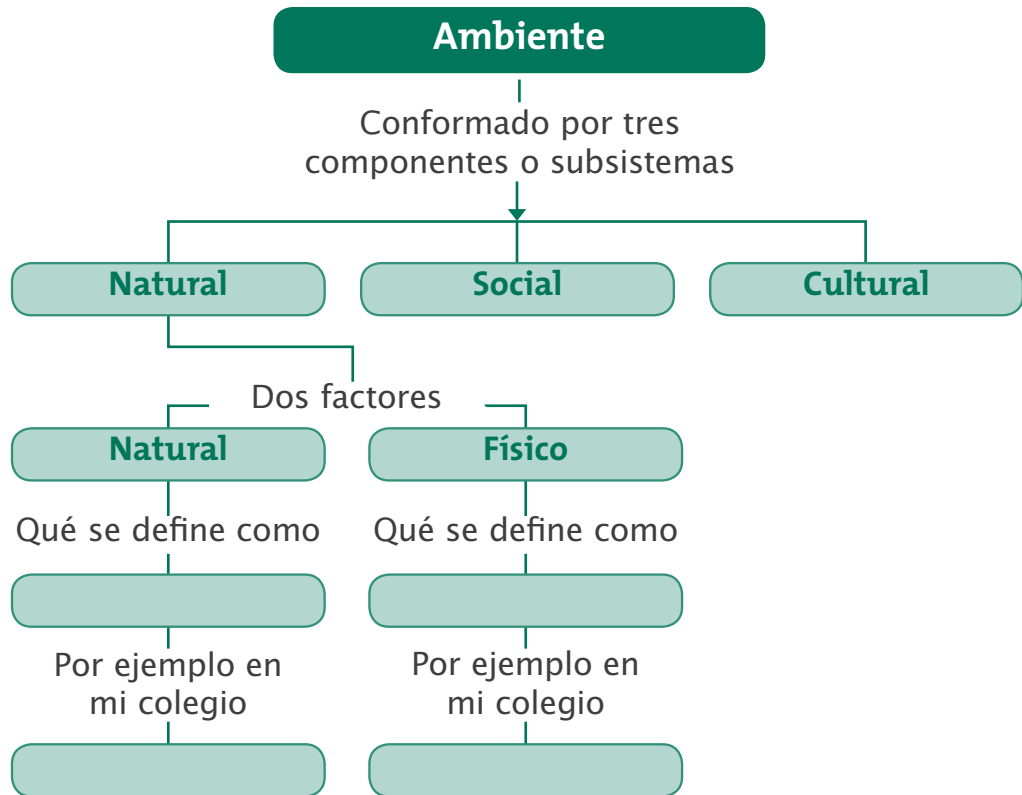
Ambiente

Conformado por tres componentes o subsistemas

Natural

Social

Cultural

Dos factores

Natural

Físico

Qué se define como

Qué se define como

Por ejemplo en mi colegio

Por ejemplo en mi colegio